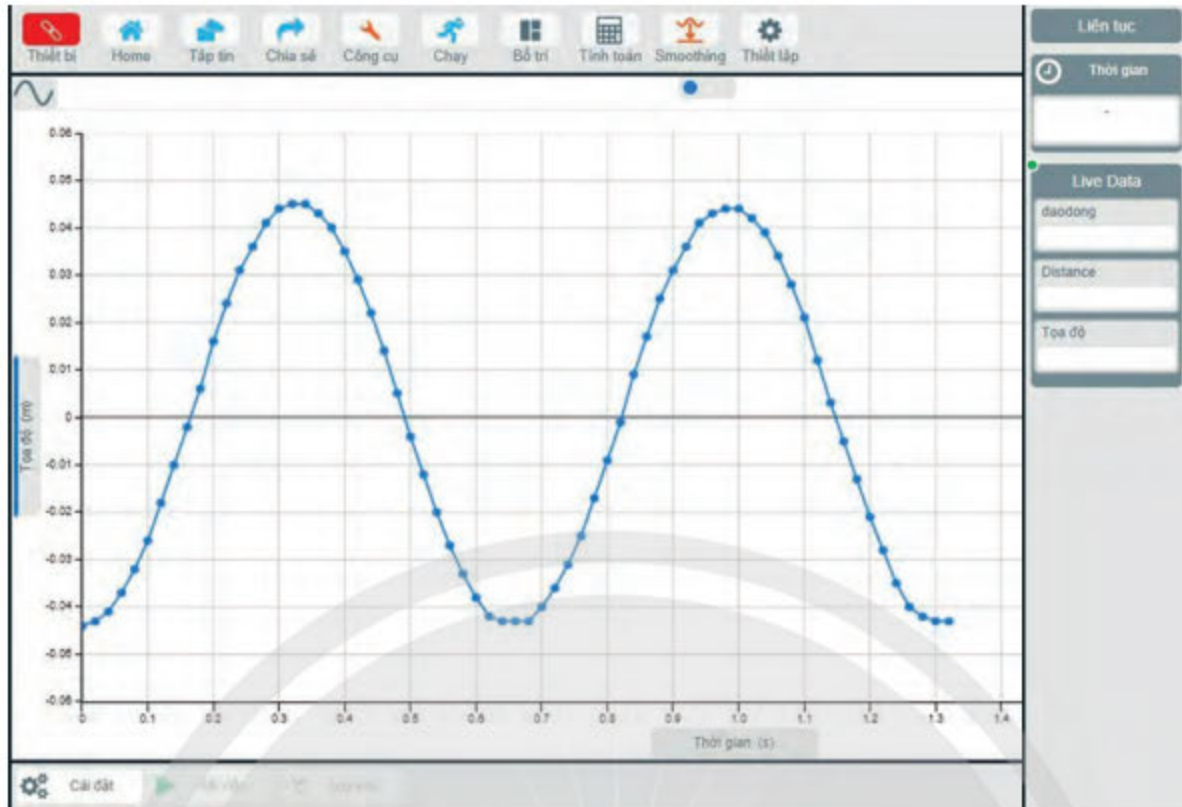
Thiết bị Home Tập tin Chia sẻ Công cụ Chạy Bố trí Tính toán Smoothing Thiết lập

Liên tục

Thời gian

-

Live Data

daodong

Distance

Tọa độ

0.06
0.05
0.04
0.03
0.02
0.01
0
-0.01
-0.02
-0.03
-0.04
-0.05
-0.06

Tọa độ (m)

0 0.1 0.2 0.3 0.4 0.5 0.6 0.7 0.8 0.9 1.0 1.1 1.2 1.3 1.4

Thời gian (s)

Cài đặt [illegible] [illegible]